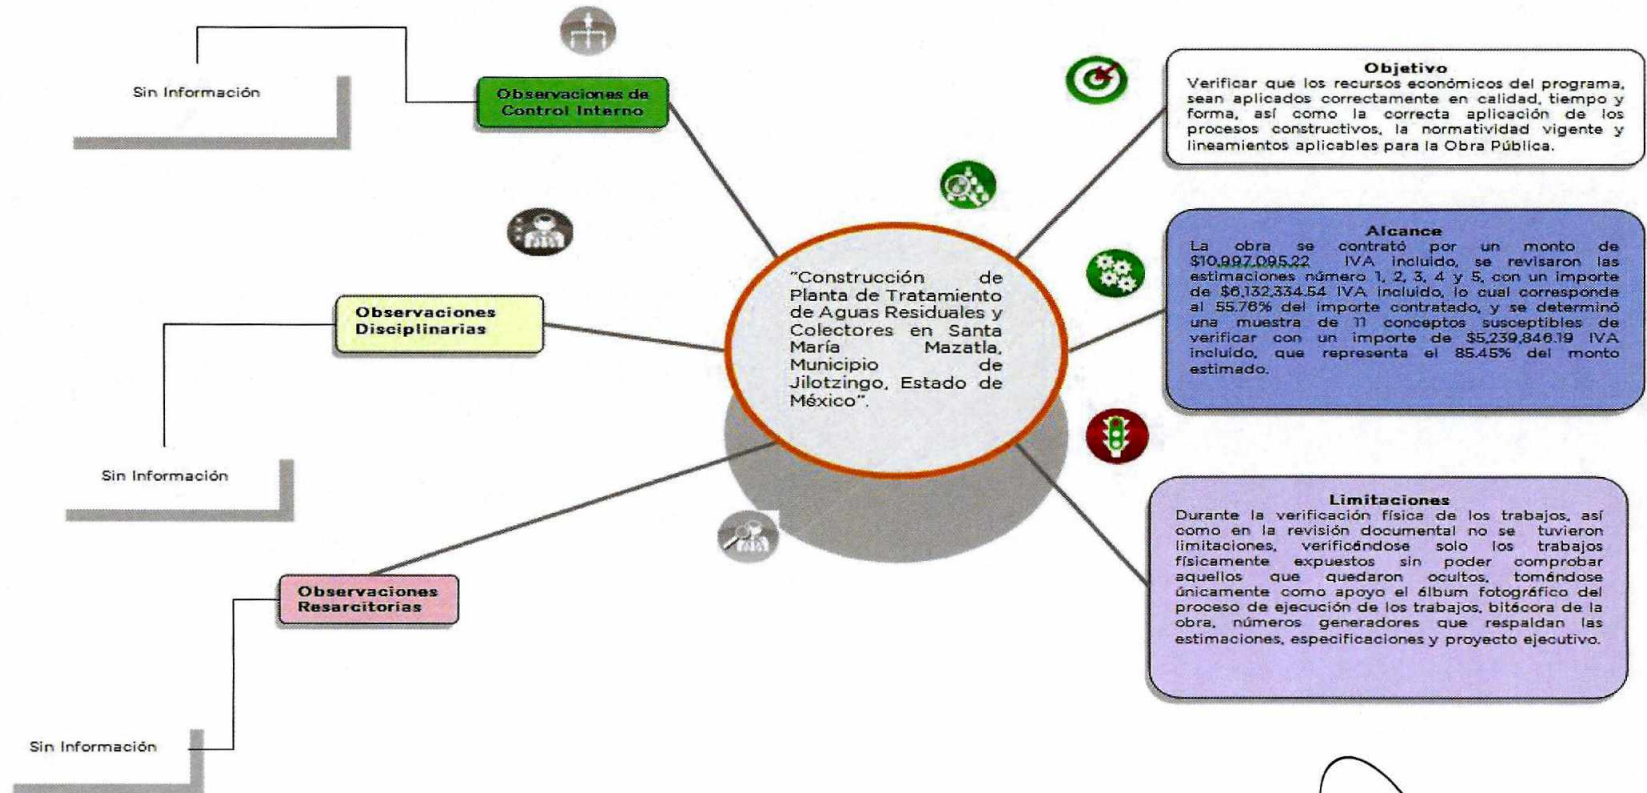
Sin Información

Observaciones de Control Interno

Objetivo
Verificar que los recursos económicos del programa, sean aplicados correctamente en calidad, tiempo y forma, así como la correcta aplicación de los procesos constructivos, la normatividad vigente y lineamientos aplicables para la Obra Pública.

Alcance
La obra se contrató por un monto de $10,997,095.22 IVA incluido, se revisaron las estimaciones número 1, 2, 3, 4 y 5, con un importe de $6,132,334.54 IVA incluido, lo cual corresponde al 55.76% del importe contratado, y se determinó una muestra de 11 conceptos susceptibles de verificar con un importe de $5,239,846.19 IVA incluido, que representa el 85.45% del monto estimado.

Observaciones Disciplinarias

"Construcción de Planta de Tratamiento de Aguas Residuales y Colectores en Santa María Mazatla, Municipio de Jilotzingo, Estado de México".

Sin Información

Limitaciones
Durante la verificación física de los trabajos, así como en la revisión documental no se tuvieron limitaciones, verificándose solo los trabajos físicamente expuestos sin poder comprobar aquellos que quedaron ocultos, tomándose únicamente como apoyo el álbum fotográfico del proceso de ejecución de los trabajos, bitácora de la obra, números generadores que respaldan las estimaciones, especificaciones y proyecto ejecutivo.

Observaciones Resarcitorias

Sin Información